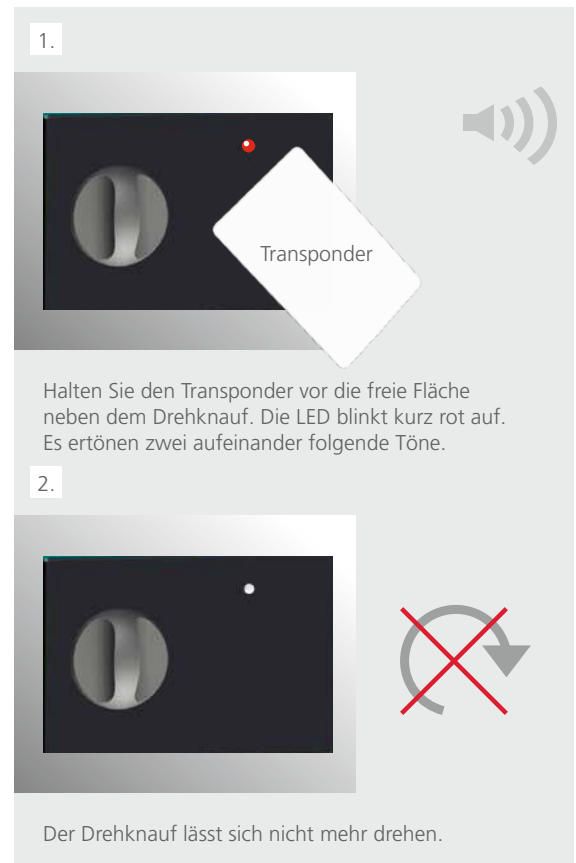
1.

Transponder

Halten Sie den Transponder vor die freie Fläche neben dem Drehknauf. Die LED blinkt kurz rot auf. Es ertönen zwei aufeinander folgende Töne.

2.

Der Drehknauf lässt sich nicht mehr drehen.